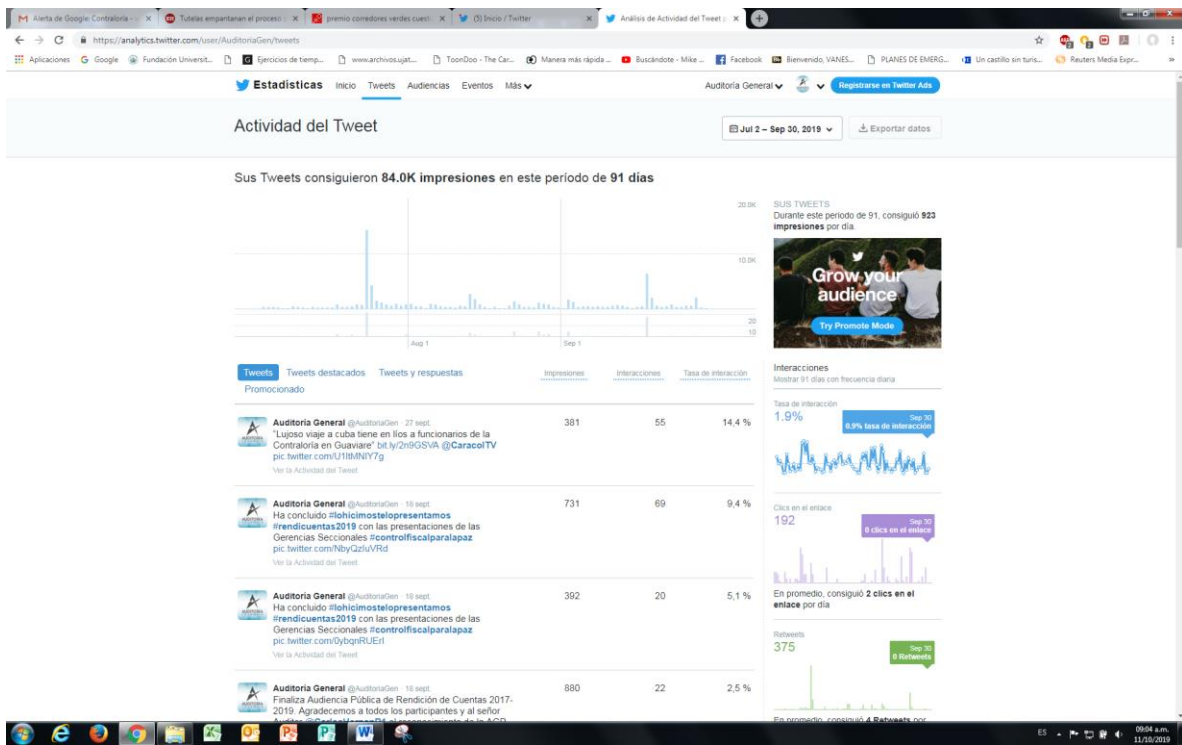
Alerta de Google: Contraloría - × | Tutelas empantanan el proceso × | premio correctores verdes cuest × | (5) Inicio / Twitter × | Análisis de Actividad del Tweet × |

https://analytics.twitter.com/user/AuditoriaGen/tweets

Aplicaciones | Google | Fundación Universit... | Ejercicios de tiemp... | www.archivos.ujat... | ToonDoo - The Car... | Manera más rápida ... | Buscándote - Mike ... | Facebook | Bienvenido, VANES... | PLANES DE EMERG... | Un castillo sin turis... | Reuters Media Expr...

Estadísticas Inicio Tweets Audiencias Eventos Más

Auditoría General

Registrarse en Twitter Ads

Actividad del Tweet

Jul 2 – Sep 30, 2019

Exportar datos

Sus Tweets consiguieron 84.0K impresiones en este período de 91 días

20.0K
10.0K
20
10
Aug 1
Sep 1

SUS TWEETS
Durante este período de 91, consiguió 923 impresiones por día.

Grow your audience
Try Promote Mode

| Tweets Tweets destacados Tweets y respuestas Promocionado | Impresiones | Interacciones | Tasa de interacción |
|---|---|---|---|
| Auditoría General @AuditoriaGen · 27 sept. "Lujoso viaje a cuba tiene en líos a funcionarios de la Contraloría en Guaviare" bit.ly/2n9GSVA @CaracolTV pic.twitter.com/U1ltMNlY7g Ver la Actividad del Tweet | 381 | 55 | 14,4 % |
| Auditoría General @AuditoriaGen · 18 sept. Ha concluido #lohicimostelopresentamos #rendicuentas2019 con las presentaciones de las Gerencias Seccionales #controlfiscalparalapaz pic.twitter.com/NbyQzluVRd Ver la Actividad del Tweet | 731 | 69 | 9,4 % |
| Auditoría General @AuditoriaGen · 18 sept. Ha concluido #lohicimostelopresentamos #rendicuentas2019 con las presentaciones de las Gerencias Seccionales #controlfiscalparalapaz pic.twitter.com/0ybqnRUErl Ver la Actividad del Tweet | 392 | 20 | 5,1 % |
| Auditoría General @AuditoriaGen · 18 sept. Finaliza Audiencia Pública de Rendición de Cuentas 2017-2019. Agradecemos a todos los participantes y al señor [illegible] | 880 | 22 | 2,5 % |

Interacciones
Mostrar 91 días con frecuencia diaria

Tasa de interacción
1.9%
Sep 30
0.9% tasa de interacción

Clics en el enlace
192
Sep 30
0 clics en el enlace

En promedio, consiguió 2 clics en el enlace por día

Retweets
375
Sep 30
0 Retweets

En promedio, consiguió 4 Retweets por

ES 09:04 a.m. 11/10/2019